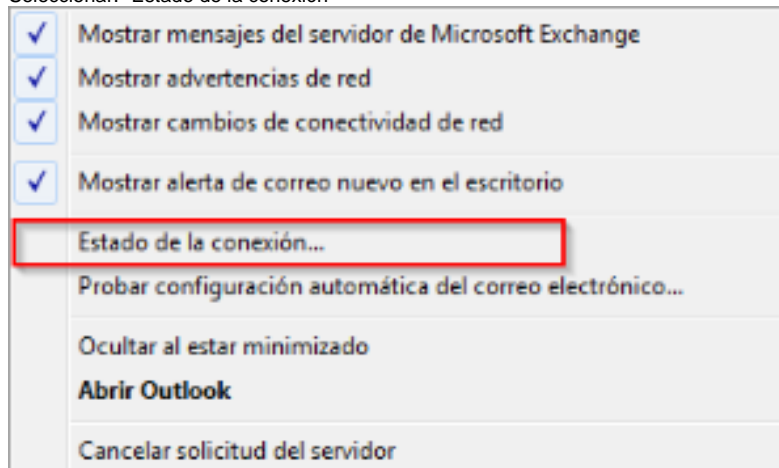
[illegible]

✓ Mostrar mensajes del servidor de Microsoft Exchange
✓ Mostrar advertencias de red
✓ Mostrar cambios de conectividad de red

✓ Mostrar alerta de correo nuevo en el escritorio

Estado de la conexión...
Probar configuración automática del correo electrónico...

Ocultar al estar minimizado
**Abrir Outlook**

Cancelar solicitud del servidor